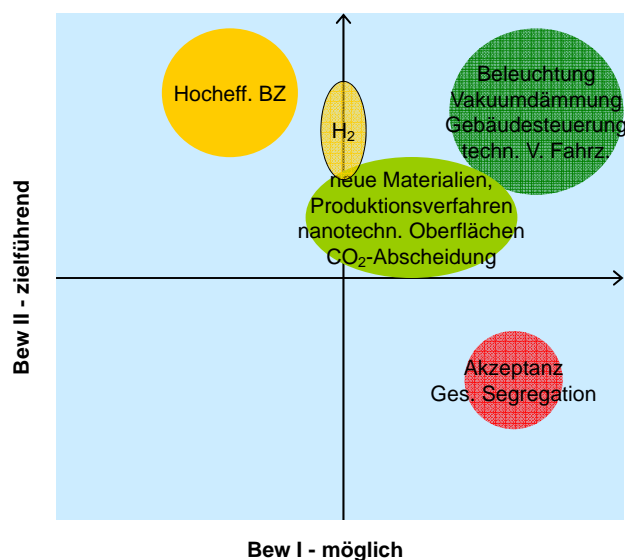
Hocheff. BZ

$H_2$

Beleuchtung
Vakuumdämmung
Gebäudesteuerung
techn. V. Fahrz.

neue Materialien,
Produktionsverfahren
nanotechn. Oberflächen
$CO_2$-Abscheidung

Akzeptanz
Ges. Segregation

Bew II - zielführend

Bew I - möglich